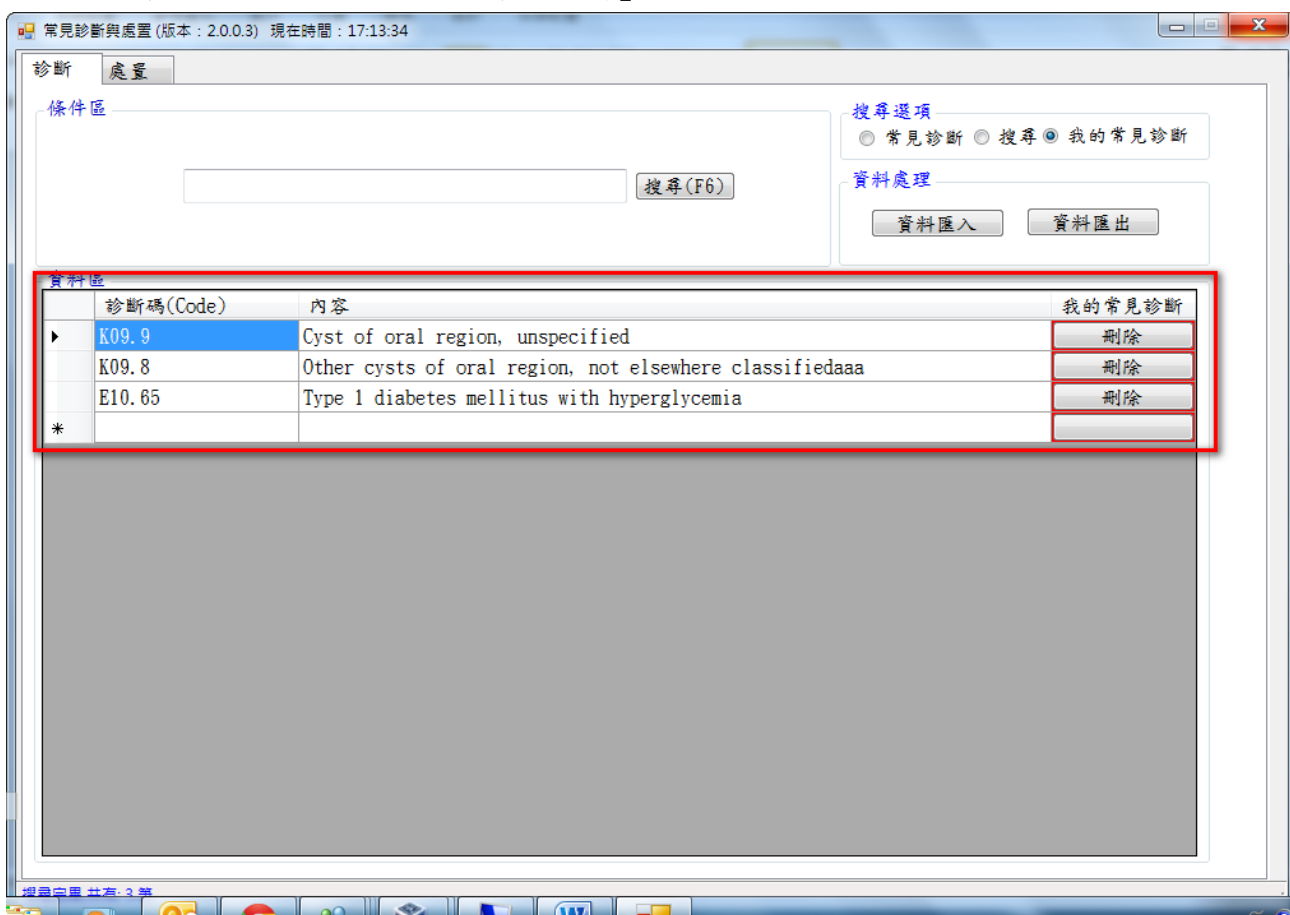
常見診斷與處置 (版本：2.0.0.3) 現在時間：17:13:34

診斷 處置

條件區

搜尋(F6)

搜尋選項
常見診斷 搜尋 我的常見診斷

資料處理
資料匯入 資料匯出

資料區

| | 診斷碼(Code) | 內容 | 我的常見診斷 |
|---|---|---|---|
| ▸ | K09.9 | Cyst of oral region, unspecified | 刪除 |
| | K09.8 | Other cysts of oral region, not elsewhere classifiedaaa | 刪除 |
| | E10.65 | Type 1 diabetes mellitus with hyperglycemia | 刪除 |
| * | | | |

搜尋完畢 共有: 3 筆